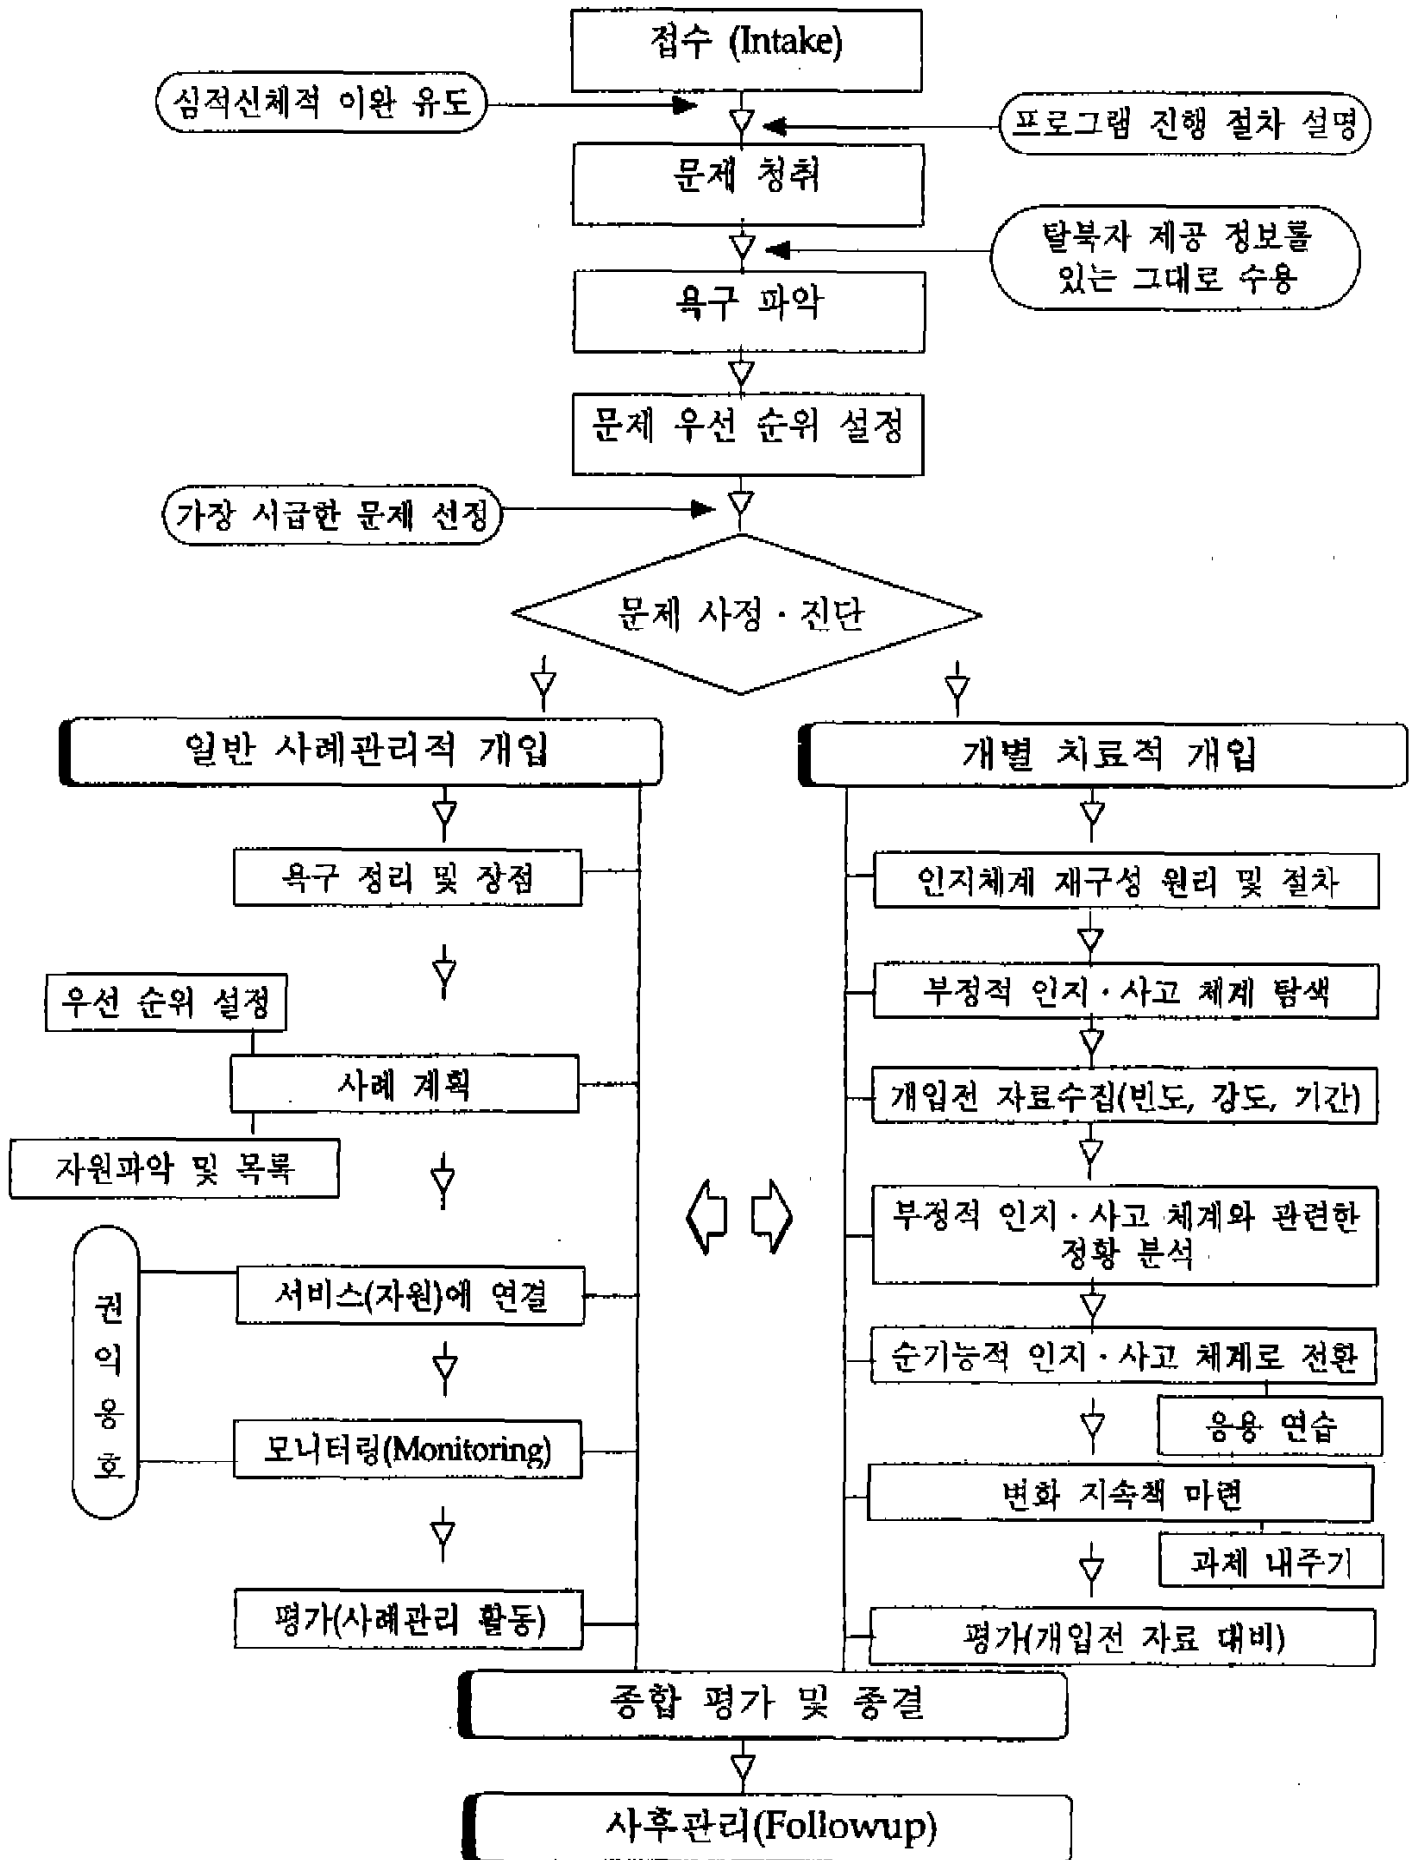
접수 (Intake)

심적신체적 이완 유도

프로그램 진행 절차 설명

문제 청취

탈북자 제공 정보를 있는 그대로 수용

욕구 파악

문제 우선 순위 설정

가장 시급한 문제 선정

문제 사정 · 진단

일반 사례관리적 개입

개별 치료적 개입

욕구 정리 및 장점

우선 순위 설정

사례 계획

자원파악 및 목록

권익옹호

서비스(자원)에 연결

모니터링(Monitoring)

평가(사례관리 활동)

인지체계 재구성 원리 및 절차

부정적 인지 · 사고 체계 탐색

개입전 자료수집(빈도, 강도, 기간)

부정적 인지 · 사고 체계와 관련한 정황 분석

순기능적 인지 · 사고 체계로 전환

응용 연습

변화 지속책 마련

과제 내주기

평가(개입전 자료 대비)

종합 평가 및 종결

사후관리(Followup)